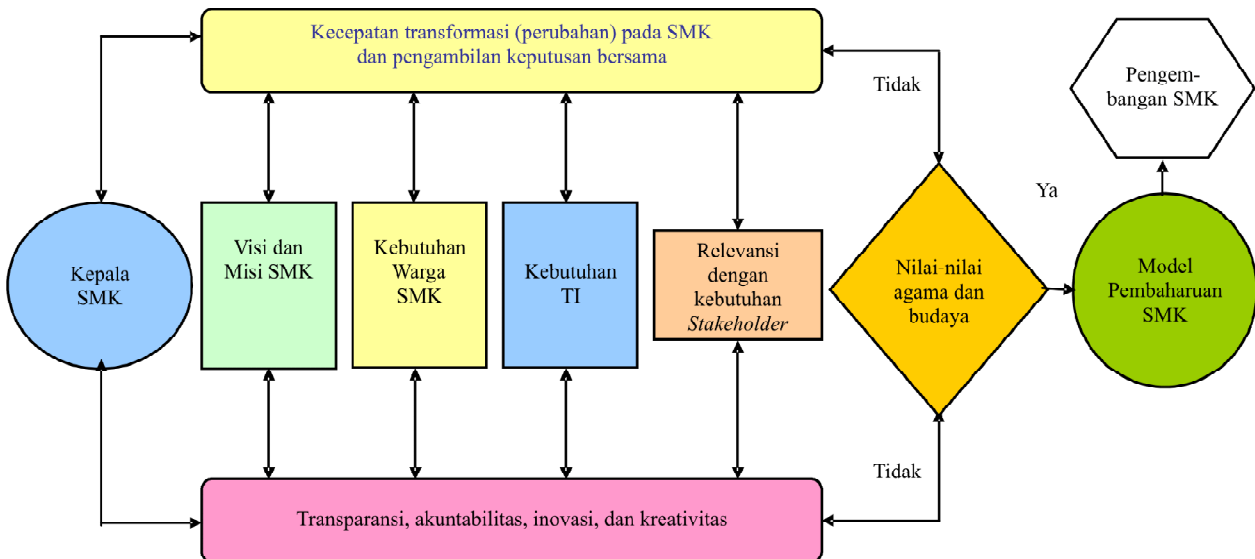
Kecepatan transformasi (perubahan) pada SMK dan pengambilan keputusan bersama

Tidak

Pengembangan SMK

Ya

Kepala SMK

Visi dan Misi SMK

Kebutuhan Warga SMK

Kebutuhan TI

Relevansi dengan kebutuhan *Stakeholder*

Nilai-nilai agama dan budaya

Model Pembaharuan SMK

Tidak

Transparansi, akuntabilitas, inovasi, dan kreativitas